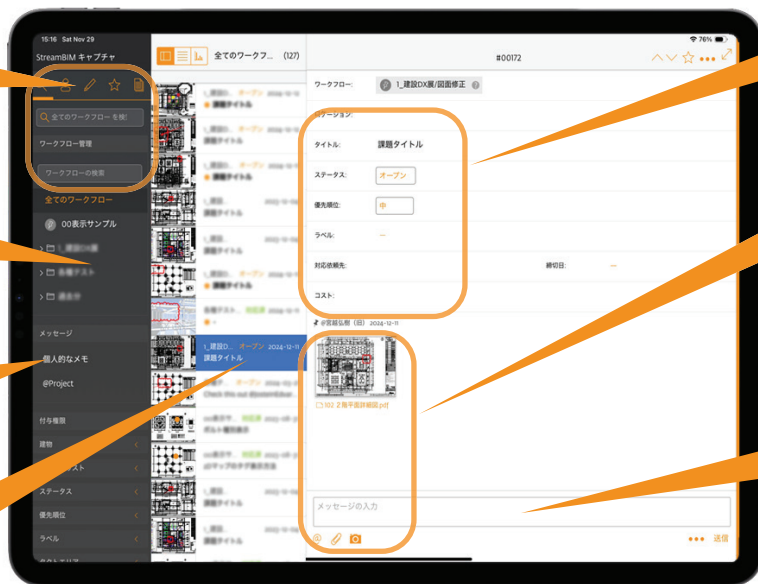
15:16 Sat Nov 29

76%

StreamBIM キャプチャ

全てのワークフローを検索

ワークフロー管理

ワークフローの検索

全てのワークフロー

00表示サンプル

メッセージ

個人的なメモ

@Project

付与権限

建物

ステータス

優先順位

ラベル

全てのワークフ... (127)

1_建設D... オープン 2024-12-11
課題タイトル

#00172

ワークフロー: 1_建設DX展/図面修正

ロケーション:

タイトル: 課題タイトル

ステータス: オープン

優先順位: 中

ラベル: —

対応依頼先:

締切日: —

コスト:

@宮崎弘樹（田） 2024-12-11

102 2階平面詳細図.pdf

メッセージの入力

送信